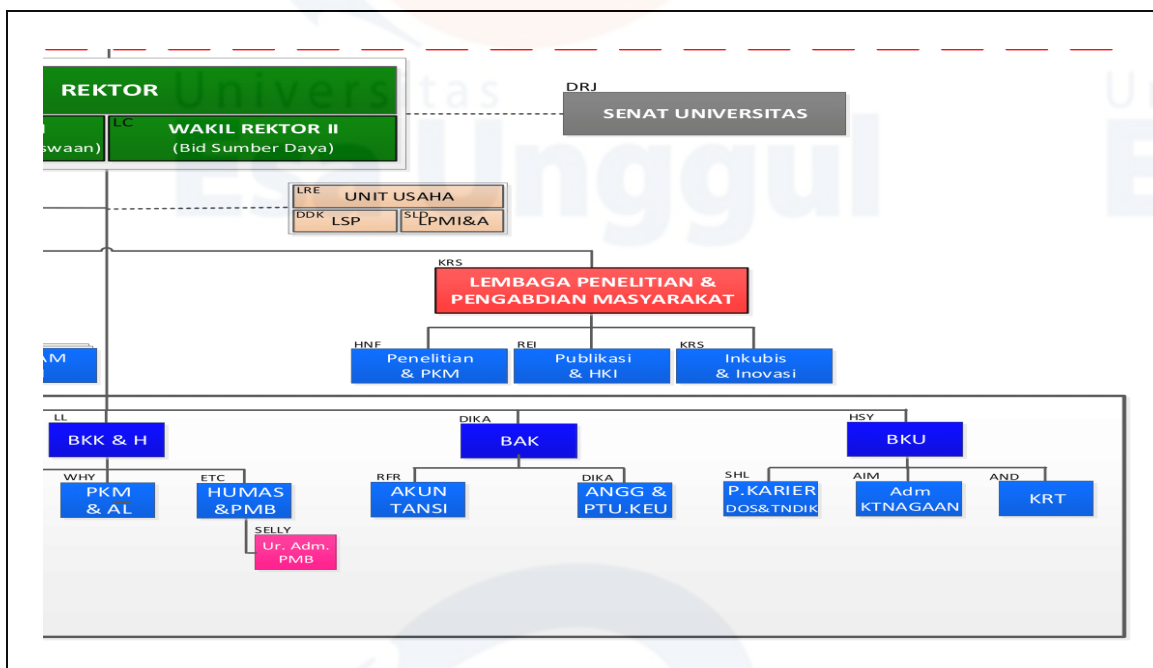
REKTOR

swaan)

LC
WAKIL REKTOR II
(Bid Sumber Daya)

DRJ
SENAT UNIVERSITAS

LRE
UNIT USAHA

DDK
LSP

SLD
LPMI&A

KRS
LEMBAGA PENELITIAN & PENGABDIAN MASYARAKAT

HNF
Penelitian & PKM

REI
Publikasi & HKI

KRS
Inkubis & Inovasi

AM

LL
BKK & H

DIKA
BAK

HSY
BKU

WHY
PKM & AL

ETC
HUMAS &PMB

SELLY
Ur. Adm. PMB

RFR
AKUN TANSI

DIKA
ANGG & PTU.KEU

SHL
P.KARIER DOS&TNDIK

AIM
Adm KTNAGAAN

AND
KRT

Universitas Esa Unggul